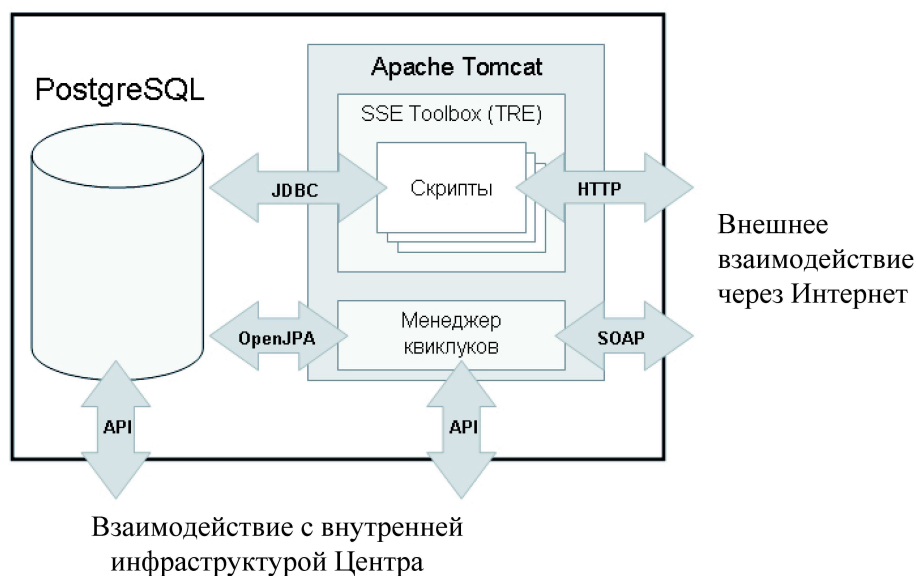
PostgreSQL

Apache Tomcat

SSE Toolbox (TRE)

JDBC

Скрипты

HTTP

Внешнее взаимодействие через Интернет

OpenJPA

Менеджер квиклуков

SOAP

API

API

Взаимодействие с внутренней инфраструктурой Центра